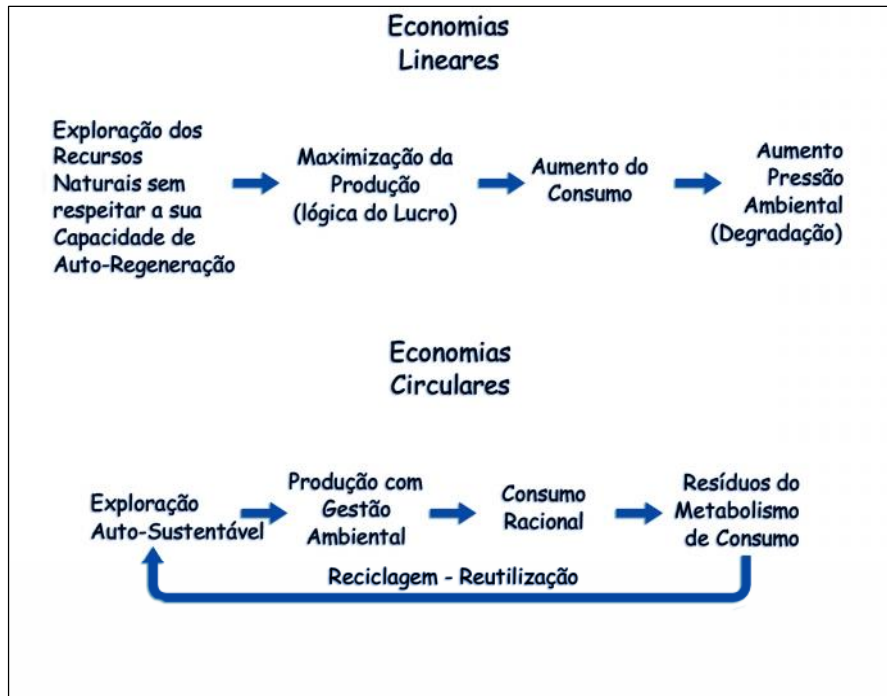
Economias Lineares

Exploração dos Recursos Naturais sem respeitar a sua Capacidade de Auto-Regeneração

Maximização da Produção (lógica do Lucro)

Aumento do Consumo

Aumento Pressão Ambiental (Degradação)

Economias Circulares

Exploração Auto-Sustentável

Produção com Gestão Ambiental

Consumo Racional

Resíduos do Metabolismo de Consumo

Reciclagem - Reutilização